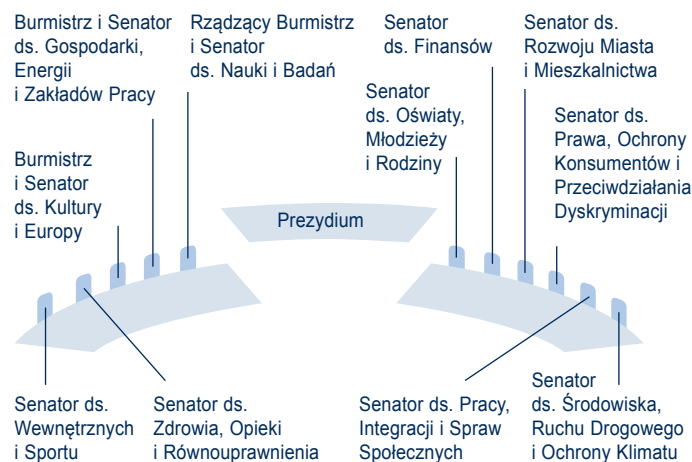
Burmistrz i Senator ds. Gospodarki, Energii i Zakładów Pracy

Rządzący Burmistrz i Senator ds. Nauki i Badań

Senator ds. Finansów

Senator ds. Rozwoju Miasta i Mieszkalnictwa

Senator ds. Oświaty, Młodzieży i Rodziny

Senator ds. Prawa, Ochrony Konsumentów i Przeciwdziałania Dyskryminacji

Burmistrz i Senator ds. Kultury i Europy

Prezydium

Senator ds. Wewnętrznych i Sportu

Senator ds. Zdrowia, Opieki i Równouprawnienia

Senator ds. Pracy, Integracji i Spraw Społecznych

Senator ds. Środowiska, Ruchu Drogowego i Ochrony Klimatu